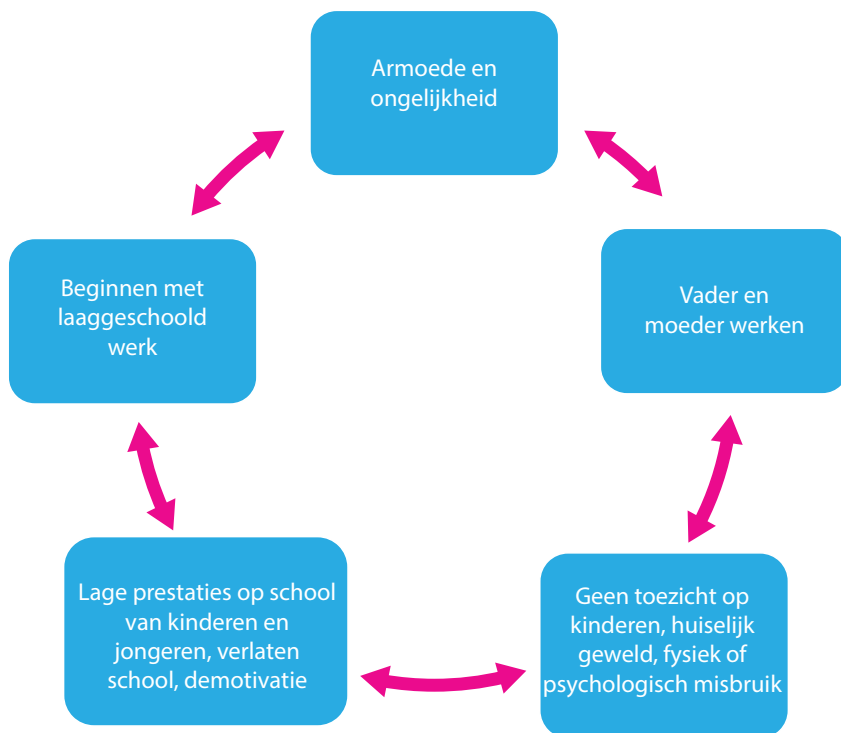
Armoede en ongelijkheid

Vader en moeder werken

Geen toezicht op kinderen, huiselijk geweld, fysiek of psychologisch misbruik

Lage prestaties op school van kinderen en jongeren, verlaten school, demotivatie

Beginnen met laaggeschoold werk